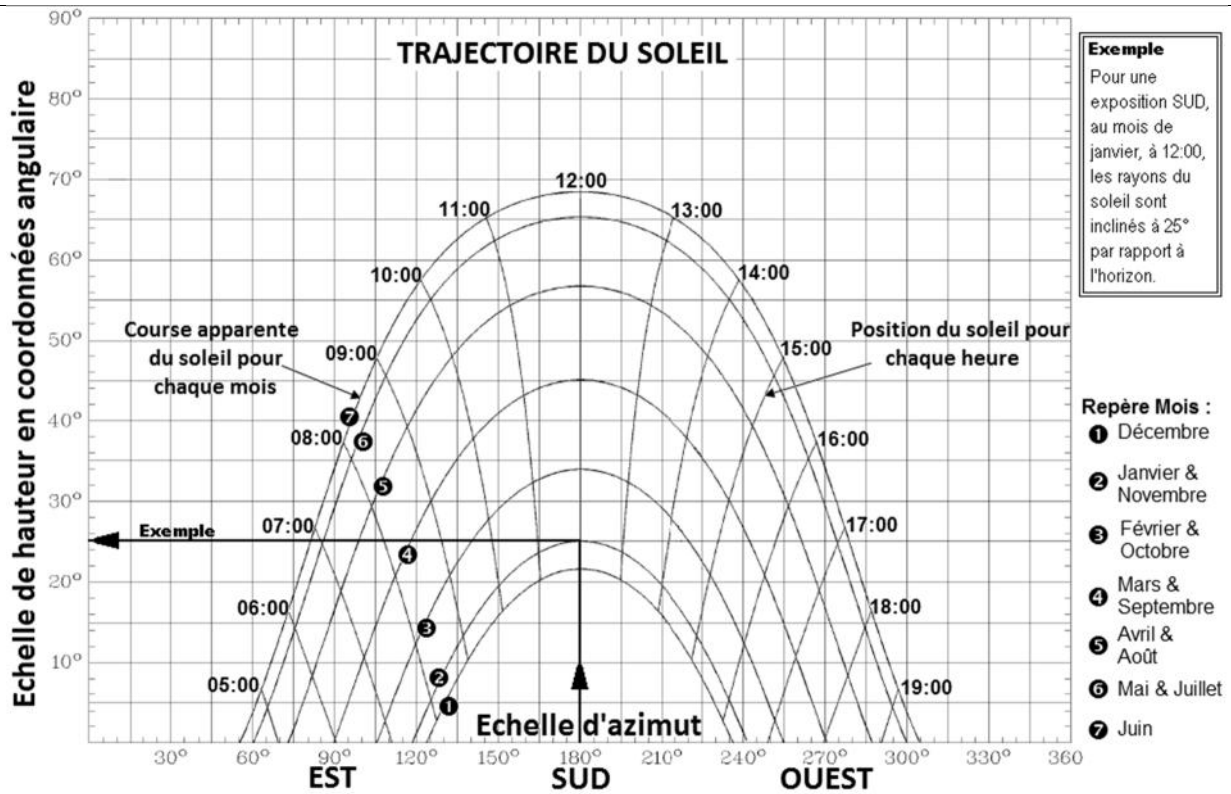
TRAJECTOIRE DU SOLEIL

Echelle de hauteur en coordonnées angulaire

90°
80°
70°
60°
50°
40°
30°
20°
10°

12:00
11:00
13:00
10:00
14:00
09:00
15:00
08:00
16:00
07:00
17:00
06:00
18:00
05:00
19:00

Course apparente du soleil pour chaque mois

Position du soleil pour chaque heure

Exemple

Echelle d'azimut

30° 60° 90° 120° 150° 180° 210° 240° 270° 300° 330° 360

EST SUD OUEST

Exemple
Pour une exposition SUD, au mois de janvier, à 12:00, les rayons du soleil sont inclinés à 25° par rapport à l'horizon.

Repère Mois :
❶ Décembre
❷ Janvier & Novembre
❸ Février & Octobre
❹ Mars & Septembre
❺ Avril & Août
❻ Mai & Juillet
❼ Juin